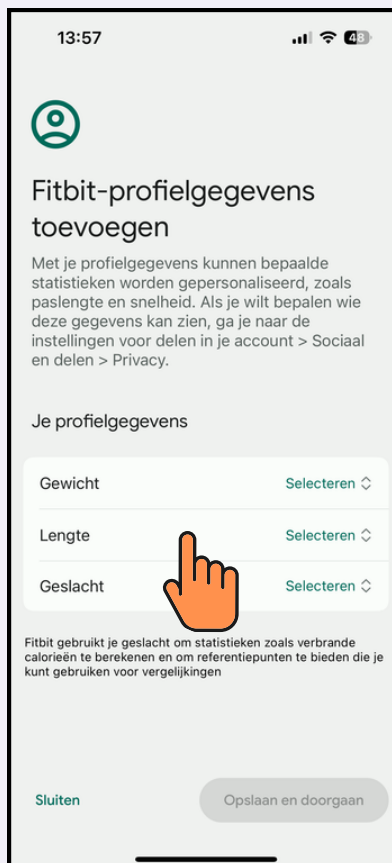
13:57

48

Fitbit-profielgegevens toevoegen

Met je profielgegevens kunnen bepaalde statistieken worden gepersonaliseerd, zoals paslengte en snelheid. Als je wilt bepalen wie deze gegevens kan zien, ga je naar de instellingen voor delen in je account > Sociaal en delen > Privacy.

Je profielgegevens

| | |
|---|---|
| Gewicht | Selecteren |
| Lengte | Selecteren |
| Geslacht | Selecteren |

Fitbit gebruikt je geslacht om statistieken zoals verbrande calorieën te berekenen en om referentiepunten te bieden die je kunt gebruiken voor vergelijkingen

Sluiten

Opslaan en doorgaan